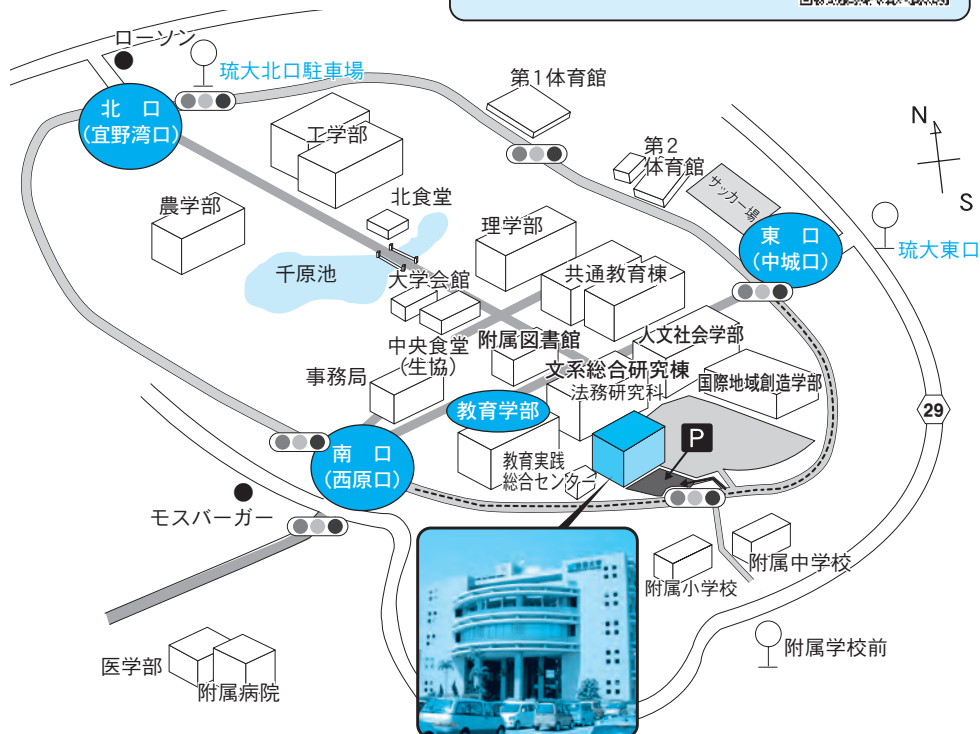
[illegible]

ローソン

琉大北口駐車場

北口
(宜野湾口)

第1体育館

工学部

第2
体育館

N

S

サッカー場

農学部

北食堂

理学部

東口
(中城口)

琉大東口

千原池

大学会館

共通教育棟

中央食堂
(生協)

附属図書館

人文社会学部

事務局

文系総合研究棟

法務研究科

国際地域創造学部

教育学部

29

P

南口
(西原口)

教育実践
総合センター

モスバーガー

附属中学校

附属小学校

附属学校前

医学部

附属病院